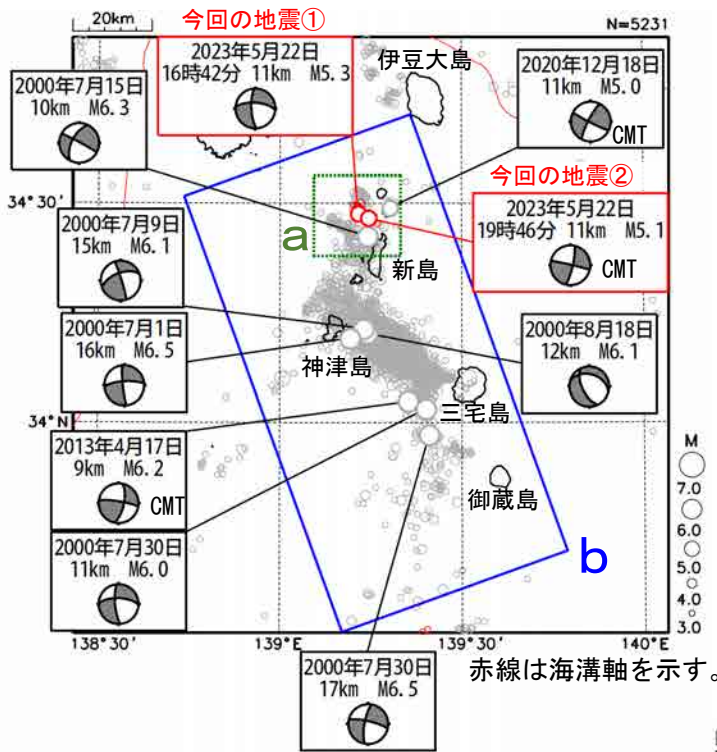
20km

今回の地震①

N=5231

2023年5月22日
16時42分 11km M5.3

伊豆大島

2000年7月15日
10km M6.3

2020年12月18日
11km M5.0
CMT

34°30′

今回の地震②

2023年5月22日
19時46分 11km M5.1
CMT

2000年7月9日
15km M6.1

a

新島

2000年7月1日
16km M6.5

2000年8月18日
12km M6.1

神津島

34°N

三宅島

2013年4月17日
9km M6.2
CMT

M
7.0
6.0
5.0
4.0
3.0

御蔵島

2000年7月30日
11km M6.0

b

138°30′

139°E

139°30′

140°E

赤線は海溝軸を示す。

2000年7月30日
17km M6.5